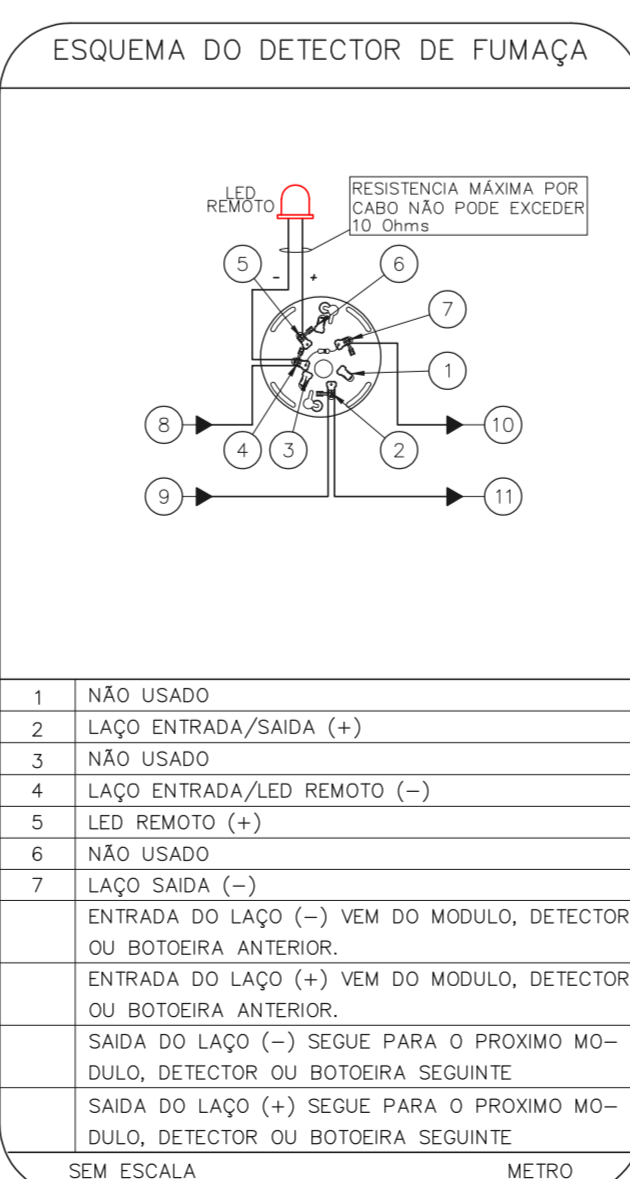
ESQUEMA DO DETECTOR DE FUMAÇA

LED REMOTO

RESISTENCIA MÁXIMA POR CABO NÃO PODE EXCEDER 10 Ohms

-
+
5
6
7
1
8
10
4
3
2
9
11

| 1 | NÃO USADO |
|---|---|
| 2 | LAÇO ENTRADA/SAIDA (+) |
| 3 | NÃO USADO |
| 4 | LAÇO ENTRADA/LED REMOTO (−) |
| 5 | LED REMOTO (+) |
| 6 | NÃO USADO |
| 7 | LAÇO SAIDA (−) |
|  | ENTRADA DO LAÇO (−) VEM DO MODULO, DETECTOR OU BOTOEIRA ANTERIOR. |
|  | ENTRADA DO LAÇO (+) VEM DO MODULO, DETECTOR OU BOTOEIRA ANTERIOR. |
|  | SAIDA DO LAÇO (−) SEGUE PARA O PROXIMO MODULO, DETECTOR OU BOTOEIRA SEGUINTE |
|  | SAIDA DO LAÇO (+) SEGUE PARA O PROXIMO MODULO, DETECTOR OU BOTOEIRA SEGUINTE |

SEM ESCALA
METRO